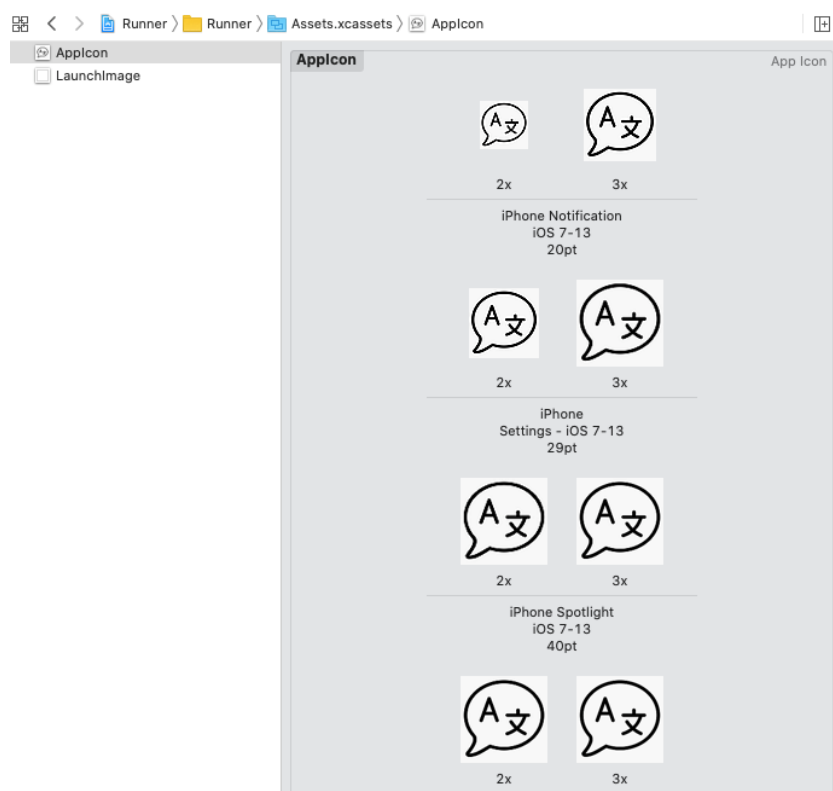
Runner 〉 Runner 〉 Assets.xcassets 〉 AppIcon

AppIcon
LaunchImage

AppIcon

App Icon

A文 A文

2x 3x

iPhone Notification
iOS 7-13
20pt

A文 A文

2x 3x

iPhone
Settings - iOS 7-13
29pt

A文 A文

2x 3x

iPhone Spotlight
iOS 7-13
40pt

A文 A文

2x 3x